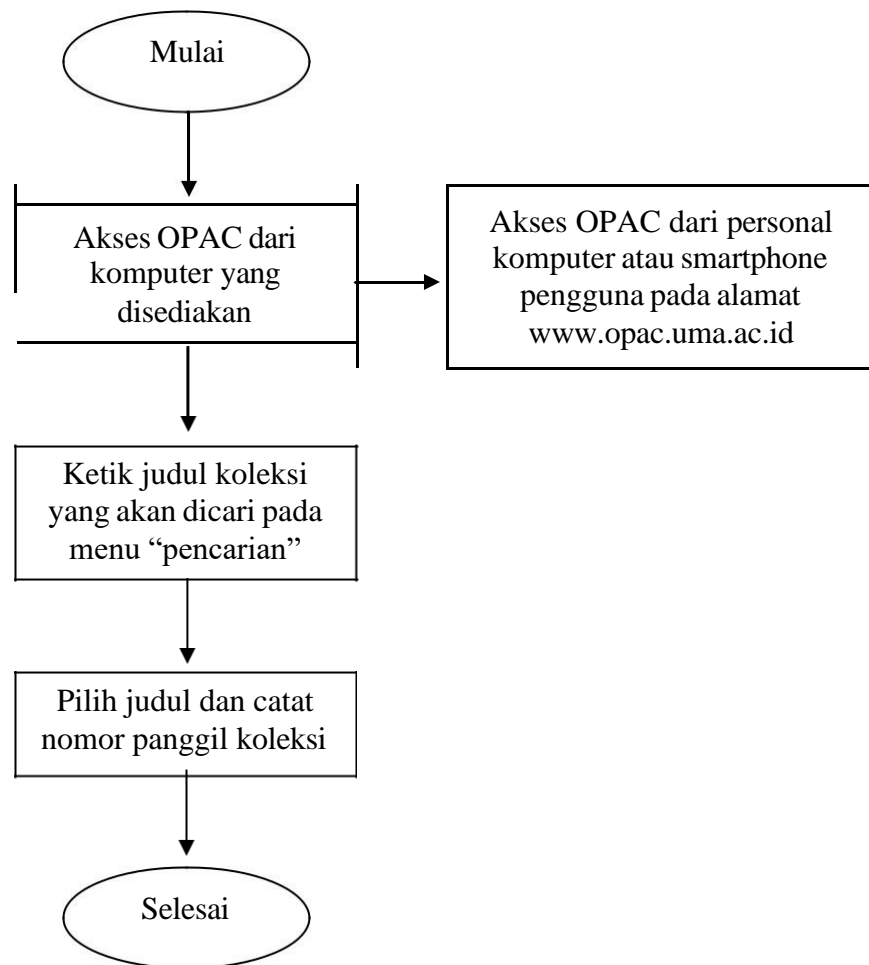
Mulai

Akses OPAC dari komputer yang disediakan

Akses OPAC dari personal komputer atau smartphone pengguna pada alamat www.opac.uma.ac.id

Ketik judul koleksi yang akan dicari pada menu “pencarian”

Pilih judul dan catat nomor panggil koleksi

Selesai